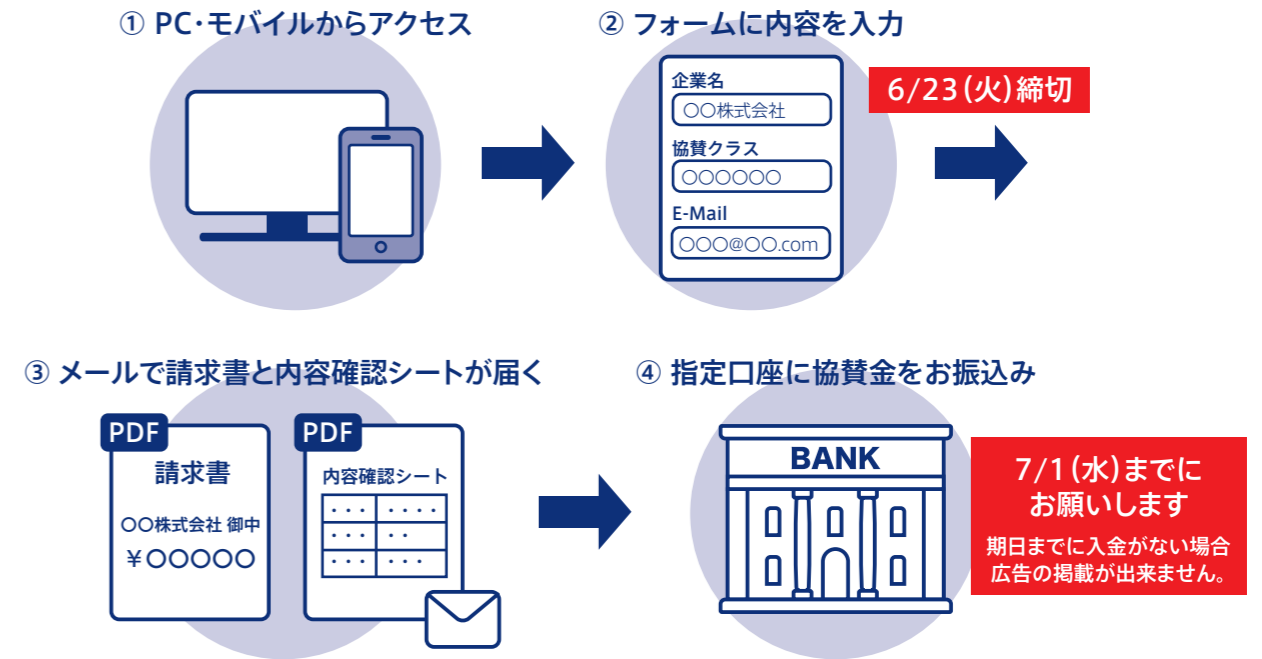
① PC・モバイルからアクセス

② フォームに内容を入力

企業名
○○株式会社
協賛クラス
○○○○○○
E-Mail
○○○@○○.com

6/23（火）締切

③ メールで請求書と内容確認シートが届く

PDF
請求書
○○株式会社 御中
￥○○○○○

PDF
内容確認シート

④ 指定口座に協賛金をお振込み

BANK

7/1（水）までに
お願いします
期日までに入金がない場合
広告の掲載が出来ません。